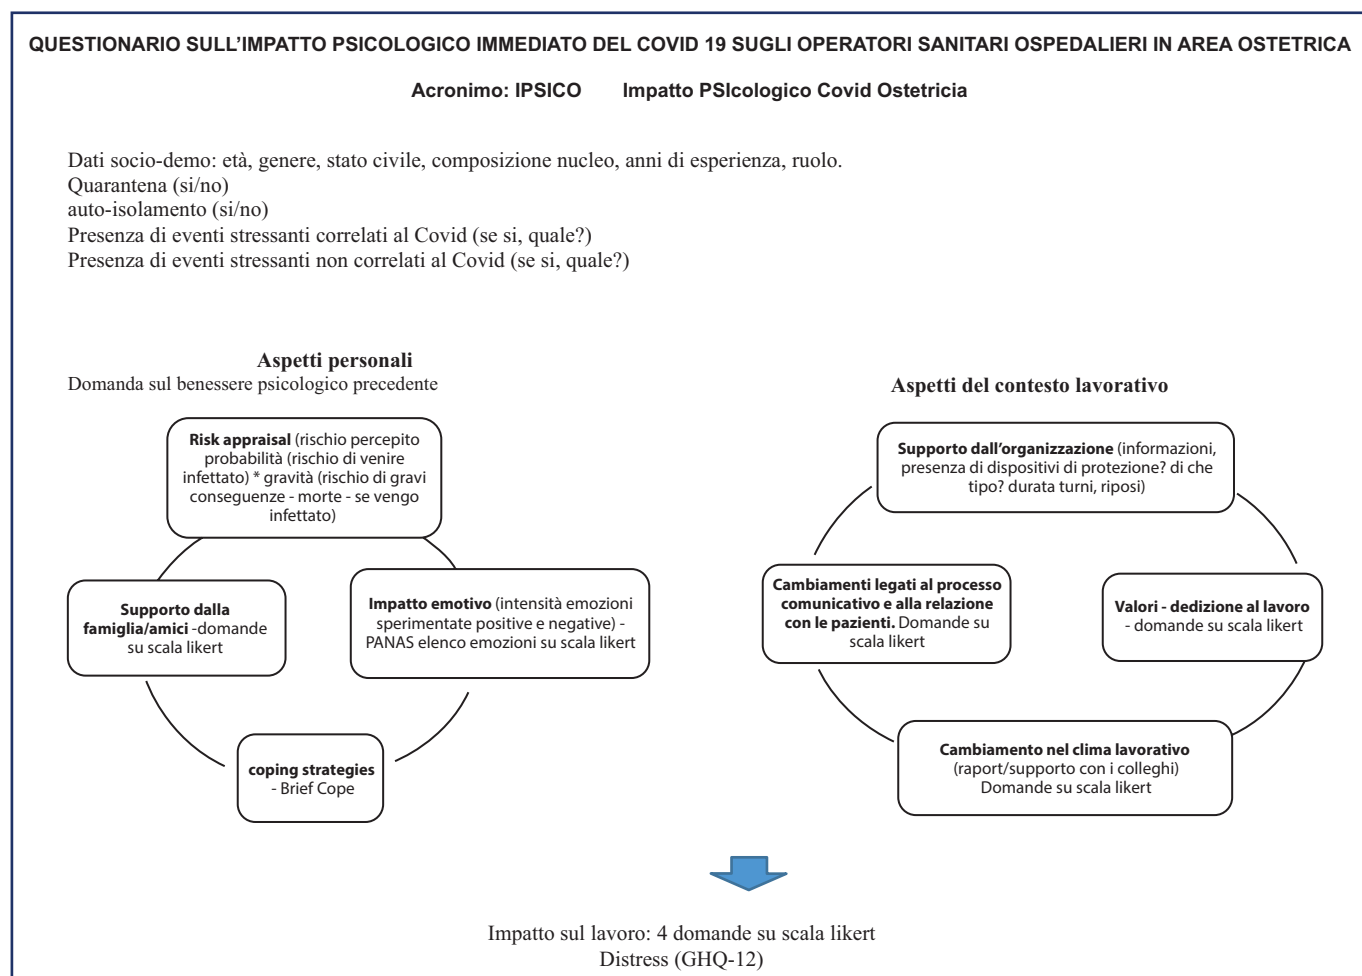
QUESTIONARIO SULL'IMPATTO PSICOLOGICO IMMEDIATO DEL COVID 19 SUGLI OPERATORI SANITARI OSPEDALIERI IN AREA OSTETRICA

Acronimo: IPSICO Impatto PSIcologico Covid Ostetricia

Dati socio-demo: età, genere, stato civile, composizione nucleo, anni di esperienza, ruolo.
Quarantena (si/no)
auto-isolamento (si/no)
Presenza di eventi stressanti correlati al Covid (se si, quale?)
Presenza di eventi stressanti non correlati al Covid (se si, quale?)

Aspetti personali
Domanda sul benessere psicologico precedente

Risk appraisal (rischio percepito probabilità (rischio di venire infettato) * gravità (rischio di gravi conseguenze - morte - se vengo infettato)

Supporto dalla famiglia/amici -domande su scala likert

Impatto emotivo (intensità emozioni sperimentate positive e negative) - PANAS elenco emozioni su scala likert

coping strategies - Brief Cope

Aspetti del contesto lavorativo

Supporto dall'organizzazione (informazioni, presenza di dispositivi di protezione? di che tipo? durata turni, riposi)

Cambiamenti legati al processo comunicativo e alla relazione con le pazienti. Domande su scala likert

Valori - dedizione al lavoro - domande su scala likert

Cambiamento nel clima lavorativo (raport/supporto con i colleghi) Domande su scala likert

Impatto sul lavoro: 4 domande su scala likert
Distress (GHQ-12)